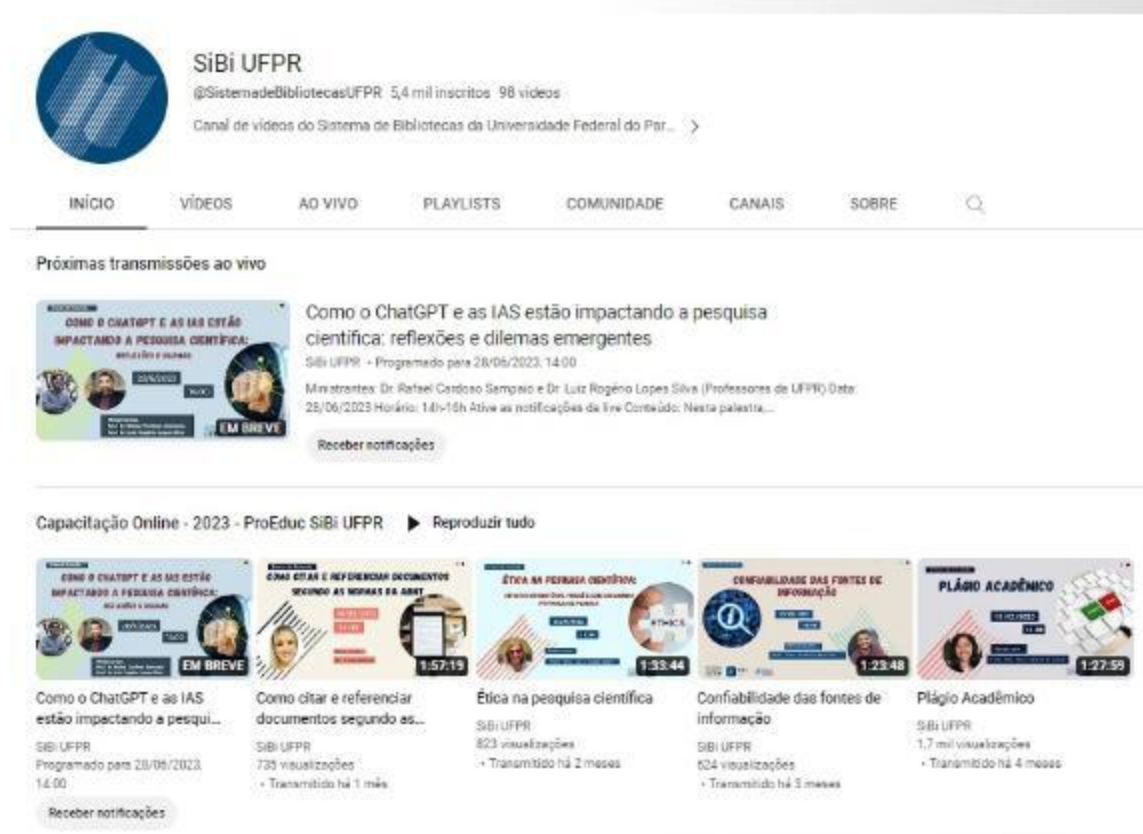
SiBi UFPR
@SistemadeBibliotecasUFPR 5,4 mil inscritos 98 vídeos
Canal de vídeos do Sistema de Bibliotecas da Universidade Federal do Par... >

INÍCIO VÍDEOS AO VIVO PLAYLISTS COMUNIDADE CANAIS SOBRE

Próximas transmissões ao vivo

COMO O CHATGPT E AS IAS ESTÃO IMPACTANDO A PESQUISA CIENTÍFICA:
EM BREVE

Como o ChatGPT e as IAS estão impactando a pesquisa científica: reflexões e dilemas emergentes
SiBi UFPR • Programado para 28/06/2023, 14:00
Ministrantes: Dr. Rafael Cardoso Sampaio e Dr. Luiz Rogério Lopes Silva (Professores da UFPR) Data: 28/06/2023 Horário: 14h-16h Ative as notificações da live Conteúdo: Nesta palestra,...
Receber notificações

Capacitação Online - 2023 - ProEduc SiBi UFPR ▶ Reproduzir tudo

COMO O CHATGPT E AS IAS ESTÃO IMPACTANDO A PESQUISA CIENTÍFICA:
EM BREVE
Como o ChatGPT e as IAS estão impactando a pesqui...
SiBi UFPR
Programado para 28/06/2023, 14:00
Receber notificações

COMO CITAR E REFERENCIAR DOCUMENTOS SEGUNDO AS NORMAS DA ABNT
1:57:19
Como citar e referenciar documentos segundo as...
SiBi UFPR
735 visualizações
• Transmitido há 1 mês

ÉTICA NA PESQUISA CIENTÍFICA:
1:33:44
Ética na pesquisa científica
SiBi UFPR
823 visualizações
• Transmitido há 2 meses

CONFIABILIDADE DAS FONTES DE INFORMAÇÃO
1:23:48
Confiabilidade das fontes de informação
SiBi UFPR
624 visualizações
• Transmitido há 3 meses

PLÁGIO ACADÊMICO
1:27:59
Plágio Acadêmico
SiBi UFPR
1,7 mil visualizações
• Transmitido há 4 meses